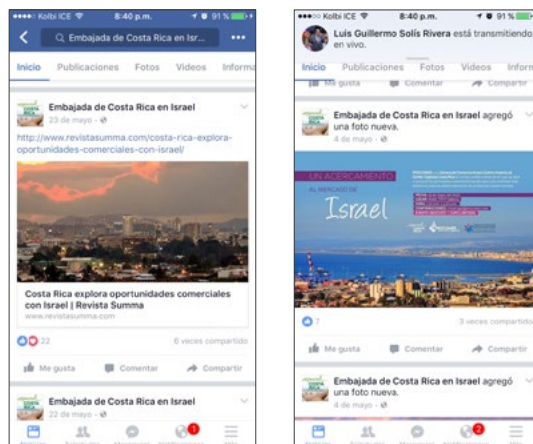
Kolbi ICE 8:40 p.m. 91 %

Embajada de Costa Rica en Isr...

Inicio Publicaciones Fotos Videos Informa

Embajada de Costa Rica en Israel
23 de mayo ·

http://www.revistasumma.com/costa-rica-explora-oportunidades-comerciales-con-israel/

Costa Rica explora oportunidades comerciales con Israel | Revista Summa
www.revistasumma.com

22 6 veces compartido

Me gusta Comentar Compartir

Embajada de Costa Rica en Israel
22 de mayo ·

1

Kolbi ICE 8:40 p.m. 91 %

Luis Guillermo Solís Rivera está transmitiendo en vivo.

Inicio Publicaciones Fotos Videos Inform

Me gusta Comentar Compartir

Embajada de Costa Rica en Israel agregó una foto nueva.
4 de mayo ·

UN ACERCAMIENTO AL MERCADO DE Israel

7 3 veces compartido

Me gusta Comentar Compartir

Embajada de Costa Rica en Israel agregó una foto nueva.
4 de mayo ·

2